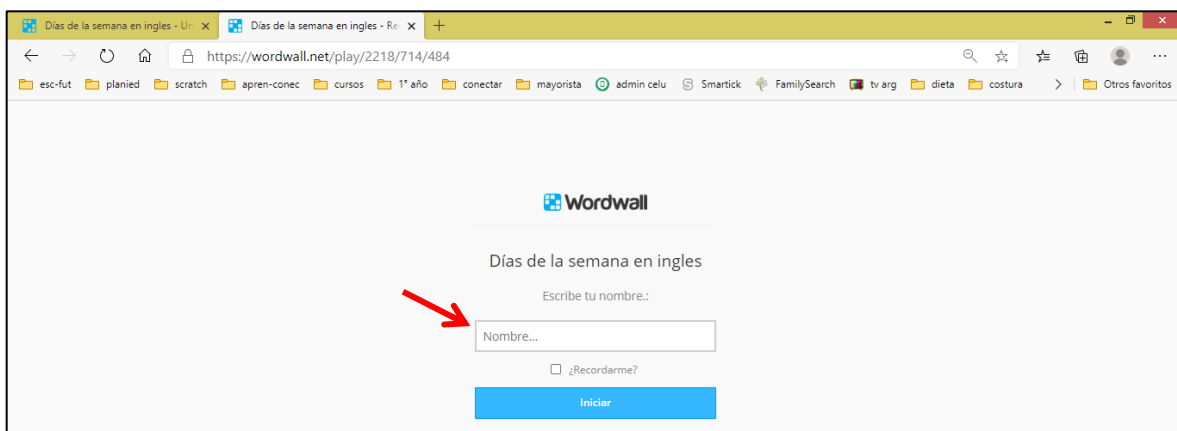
Días de la semana en ingles - Ur ×
Días de la semana en ingles - Re ×
+

https://wordwall.net/play/2218/714/484

esc-fut planied scratch apren-conec cursos 1° año conectar mayorista admin celu Smartick FamilySearch tv arg dieta costura Otros favoritos

Wordwall

Días de la semana en ingles

Escribe tu nombre.:

Nombre...

¿Recordarme?

Iniciar